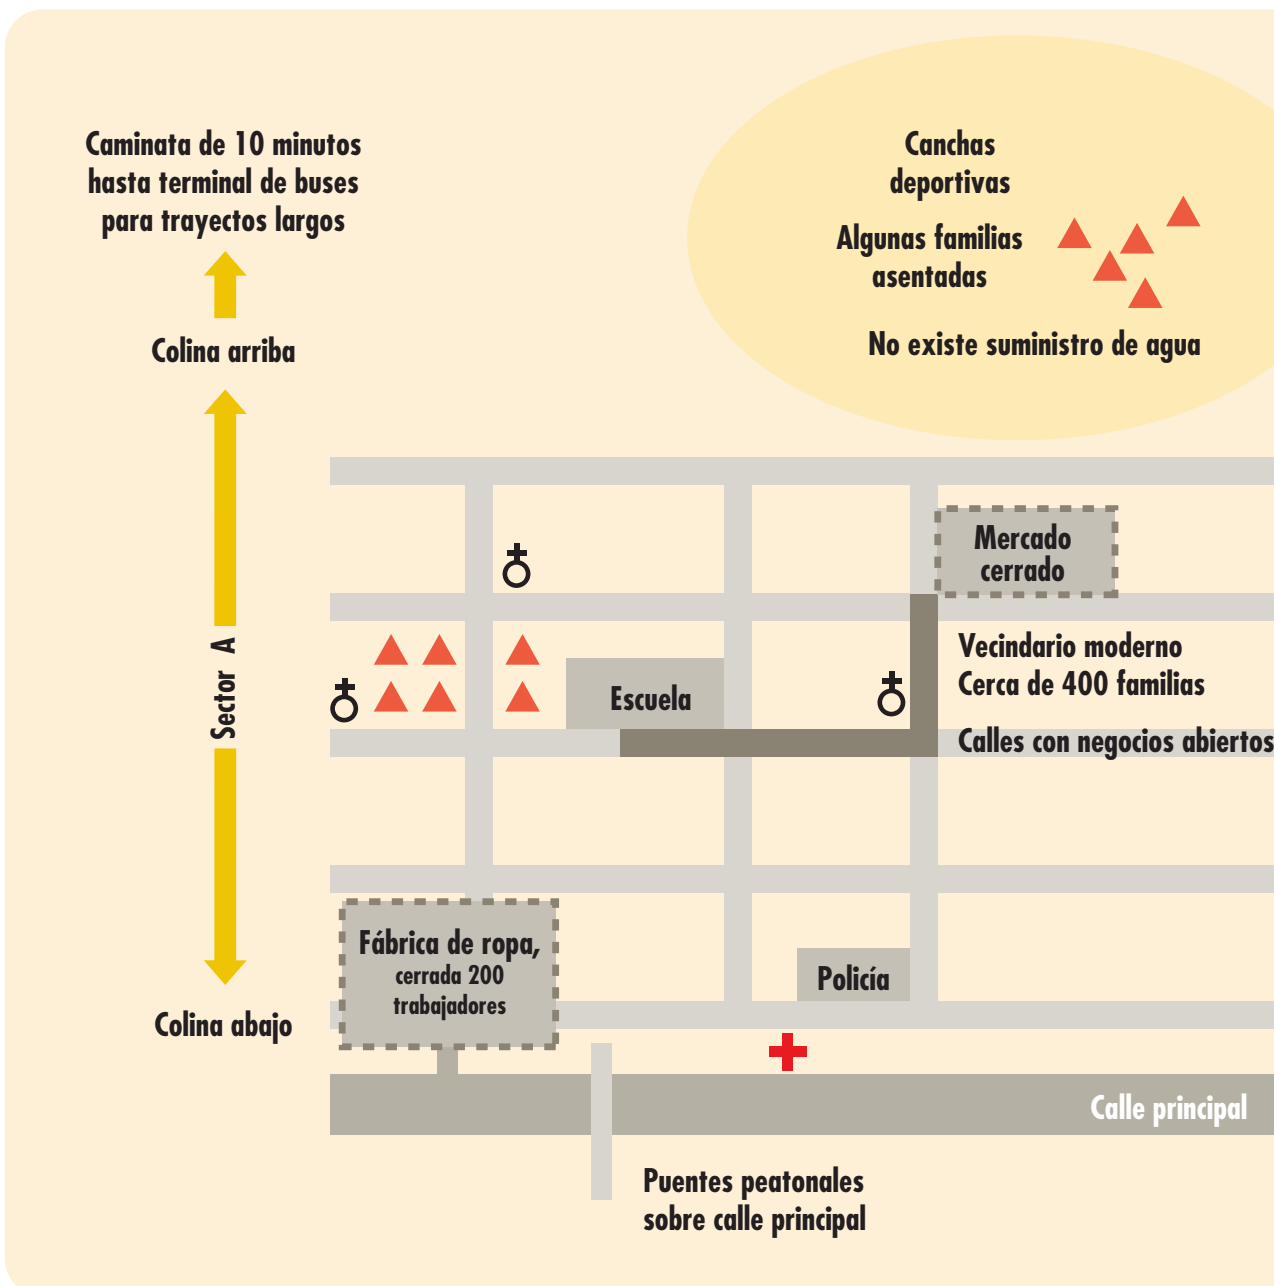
Caminata de 10 minutos hasta terminal de buses para trayectos largos

Colina arriba

Canchas deportivas

Algunas familias asentadas

No existe suministro de agua

Mercado cerrado

Sector A

Escuela

Vecindario moderno
Cerca de 400 familias

Calles con negocios abiertos

Fábrica de ropa, cerrada 200 trabajadores

Policía

Colina abajo

Calle principal

Puentes peatonales sobre calle principal